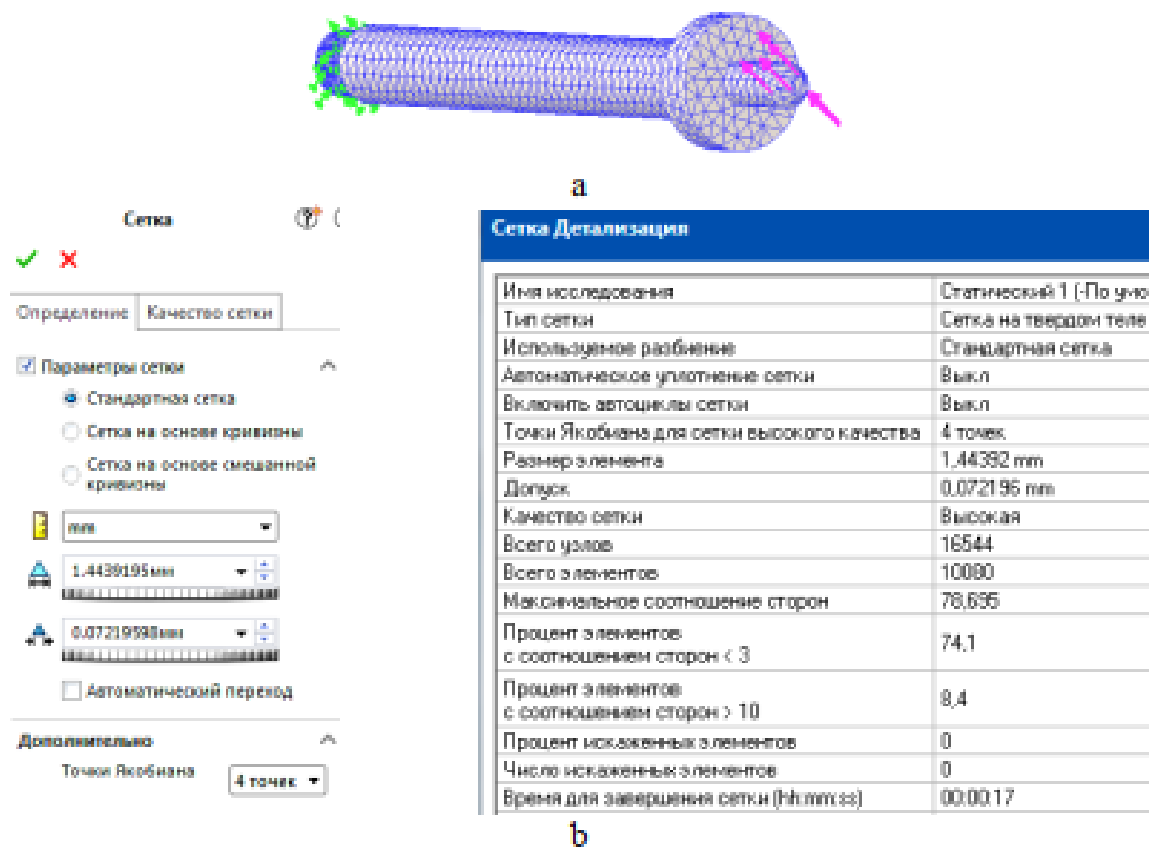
a

Сетка

Определение | Качество сетки

Параметры сетки

Стандартная сетка

Сетка на основе кривизны

Сетка на основе смешанной кривизны

mm

1.4439195мм

0.07219598мм

Автоматический переход

Дополнительно

Точки Якобиана 4 точек

Сетка Детализация

| Имя исследования | Статический 1 (-По умо |
|---|---|
| Тип сетки | Сетка на твердом теле |
| Используемое разбиение | Стандартная сетка |
| Автоматическое уплотнение сетки | Выкл |
| Включить автоциклы сетки | Выкл |
| Точки Якобиана для сетки высокого качества | 4 точек |
| Размер элемента | 1,44392 mm |
| Допуск | 0,072196 mm |
| Качество сетки | Высокая |
| Всего узлов | 16544 |
| Всего элементов | 10080 |
| Максимальное соотношение сторон | 78,635 |
| Процент элементов с соотношением сторон < 3 | 74,1 |
| Процент элементов с соотношением сторон > 10 | 8,4 |
| Процент искаженных элементов | 0 |
| Число искаженных элементов | 0 |
| Время для завершения сетки (hh:mm:ss) | 00:00:17 |

b